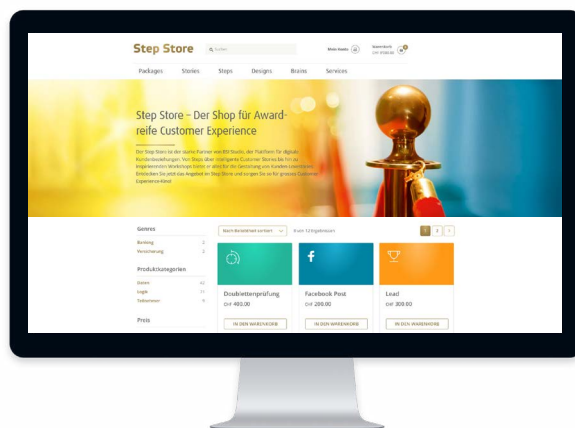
Step Store

Suchen

Mein Konto

Warenkorb
CHF 0000.00

Packages Stories Steps Designs Brains Services

Step Store – Der Shop für Award-reife Customer Experience

Der Step Store ist der starke Partner von BSI Studio, der Plattform für digitale Kundenbeziehungen. Von Steps über intelligente Customer Stories bis hin zu inspirierenden Workshops bietet er alles für die Gestaltung von Kunden-Erlebnissen. Entdecken Sie jetzt das Angebot im Step Store und sorgen Sie so für grossartige Customer Experience-Kino!

Genres

Banking 2

Versicherung 2

Produktkategorien

Daten 12

Logik 11

Teilnehmer 9

Preis

Nach Beliebtheit sortiert

Zeige 12 Ergebnissen

1 2 >

Dublettenprüfung
CHF 480.00
IN DEN WARENKORB

Facebook Post
CHF 280.00
IN DEN WARENKORB

Lead
CHF 300.00
IN DEN WARENKORB